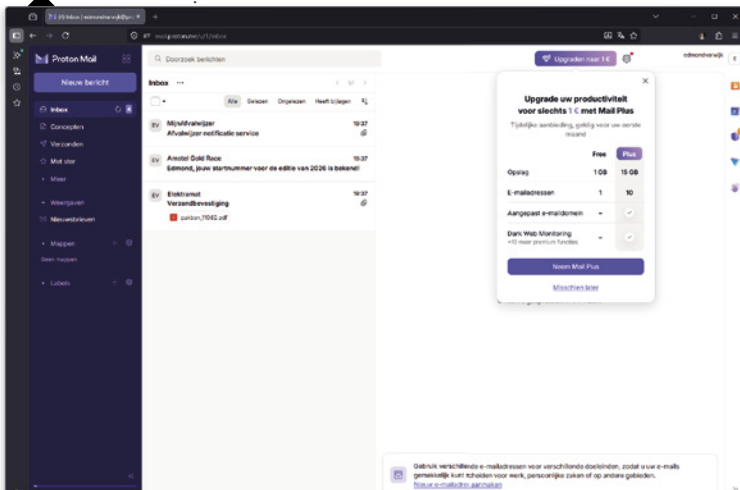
(1) Inbox | edmondvanwijk@pr

mail.proton.me/u/1/inbox

Proton Mail

Nieuw bericht

Inbox

Concepten

Verzonden

Met ster

Meer

Weergaven

Nieuwsbrieven

Mappen

Geen mappen

Labels

Doorzoek berichten

Upgraden naar 1 €

edmondvanwijk

Inbox

Alle Gelezen Ongelezen Heeft bijlagen

EV Mijnafvalwijzer
Afvalwijzer notificatie service
19:37

EV Amstel Gold Race
Edmond, jouw startnummer voor de editie van 2026 is bekend!
19:37

EV Elektramat
Verzendbevestiging
19:37
pakbon_11062.pdf

Upgrade uw productiviteit voor slechts 1 € met Mail Plus

Tijdelijke aanbieding, geldig voor uw eerste maand

| | Free | Plus |
|---|---|---|
| Opslag | 1 GB | 15 GB |
| E-mailadressen | 1 | 10 |
| Aangepast e-maildomein | – | ✓ |
| Dark Web Monitoring +10 meer premium functies | – | ✓ |

Neem Mail Plus

Misschien later

Gebruik verschillende e-mailadressen voor verschillende doeleinden, zodat u uw e-mails gemakkelijk kunt scheiden voor werk, persoonlijke zaken of op andere gebieden.
Nieuw e-mailadres aanmaken